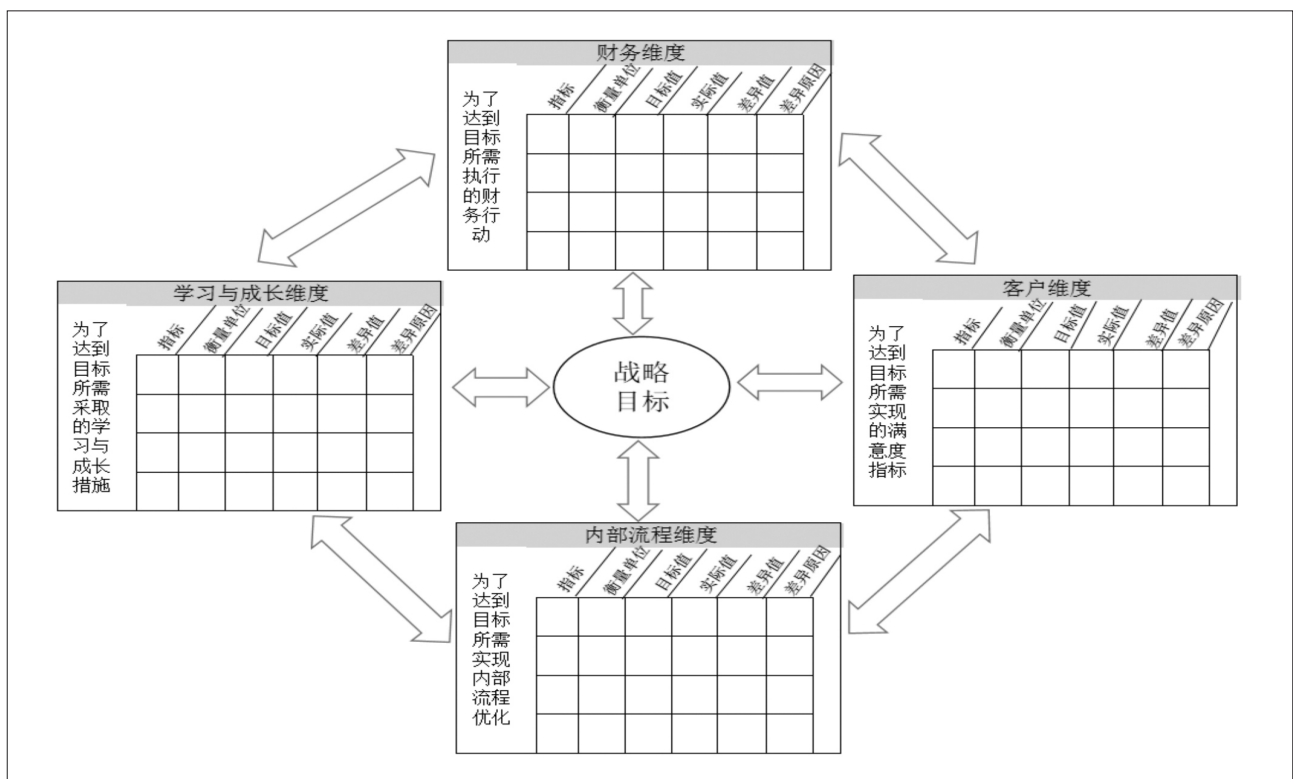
财务维度

为了达到目标所需执行的财务行动

| 指标 | 衡量单位 | 目标值 | 实际值 | 差异值 | 差异原因 |
|---|---|---|---|---|---|
| | | | | | |
| | | | | | |
| | | | | | |
| | | | | | |

学习与成长维度

为了达到目标所需采取的学习与成长措施

| 指标 | 衡量单位 | 目标值 | 实际值 | 差异值 | 差异原因 |
|---|---|---|---|---|---|
| | | | | | |
| | | | | | |
| | | | | | |
| | | | | | |

战略目标

客户维度

为了达到目标所需实现的满意度指标

| 指标 | 衡量单位 | 目标值 | 实际值 | 差异值 | 差异原因 |
|---|---|---|---|---|---|
| | | | | | |
| | | | | | |
| | | | | | |
| | | | | | |

内部流程维度

为了达到目标所需实现内部流程优化

| 指标 | 衡量单位 | 目标值 | 实际值 | 差异值 | 差异原因 |
|---|---|---|---|---|---|
| | | | | | |
| | | | | | |
| | | | | | |
| | | | | | |